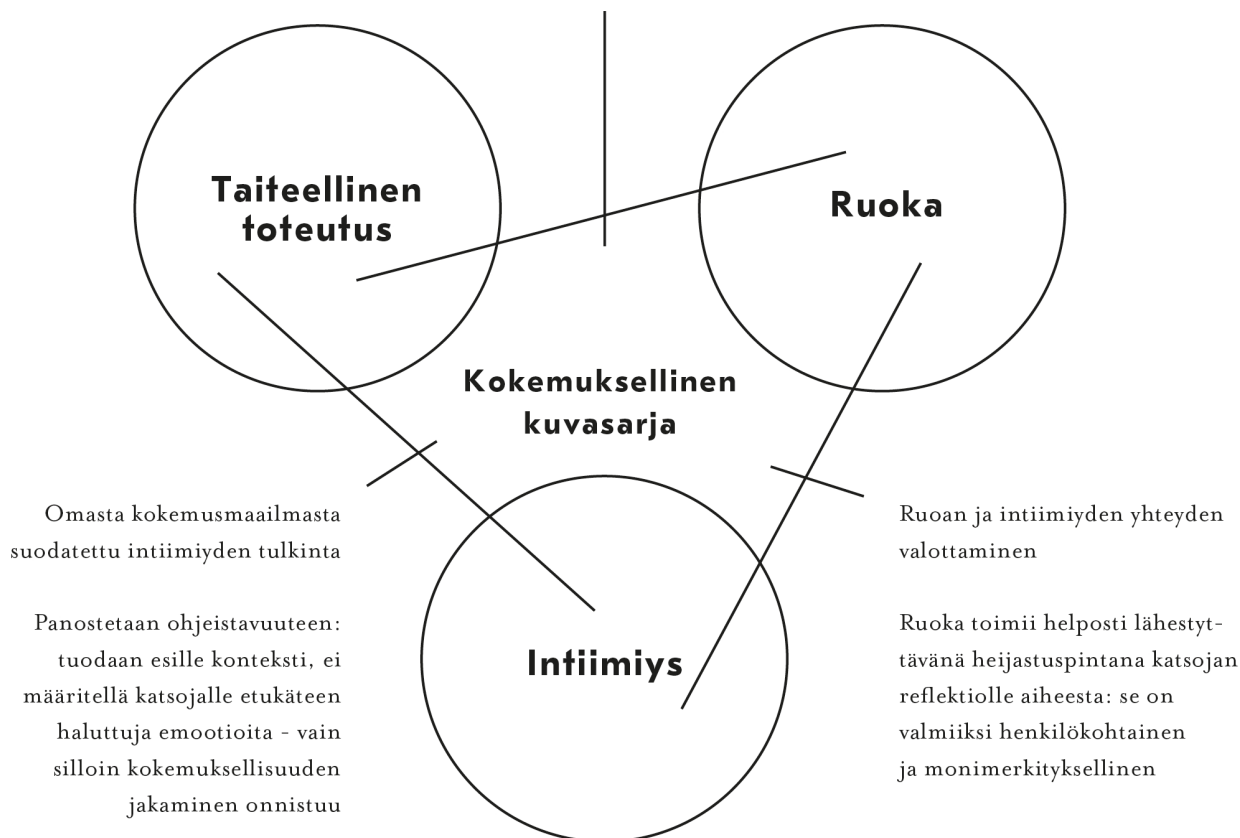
Taiteellinen toteutus

Ruoka

Kokemuksellinen kuvasarja

Intiimiys

Omasta kokemusmaailmasta suodatettu intiimiyden tulkinta

Panostetaan ohjeistavuuteen: tuodaan esille konteksti, ei määritellä katsojalle etukäteen haluttuja emootioita - vain silloin kokemuksellisuuden jakaminen onnistuu

Ruoan ja intiimiyden yhteyden valottaminen

Ruoka toimii helposti lähestyttävänä heijastuspintana katsojan reflektiolle aiheesta: se on valmiiksi henkilökohtainen ja monimerkityksellinen